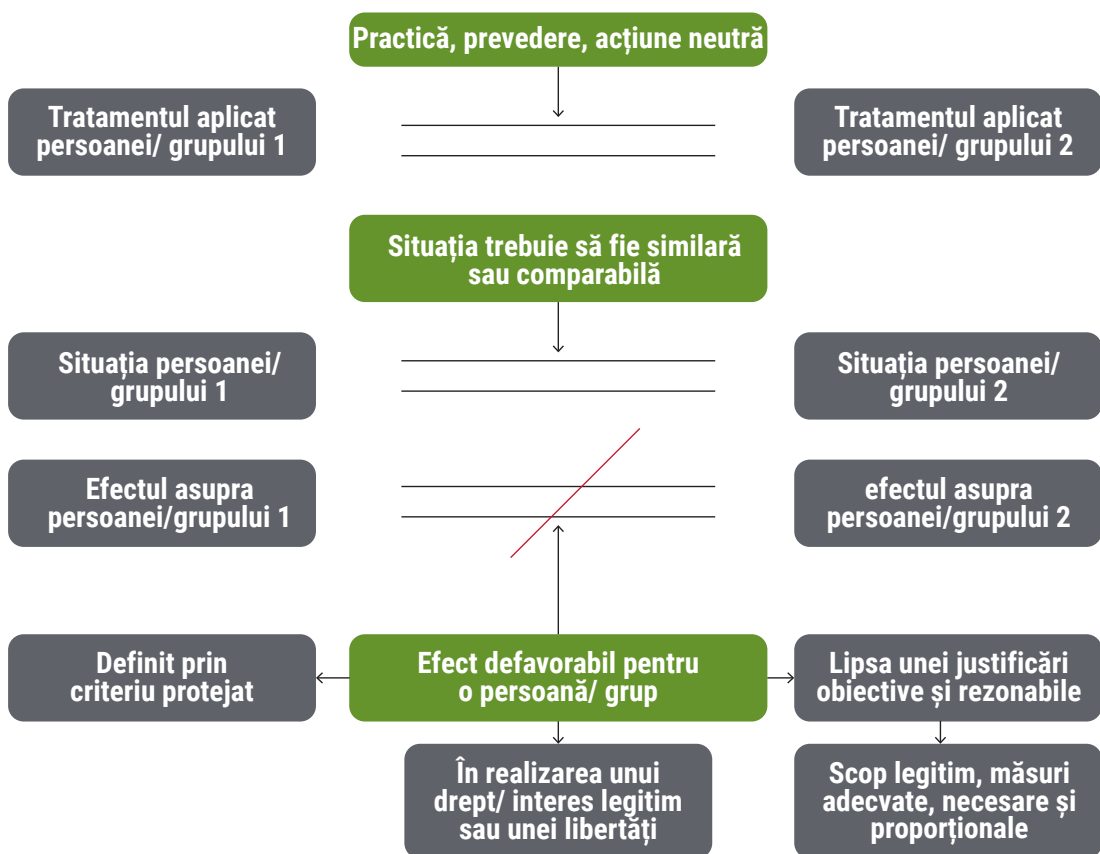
Practică, prevedere, acțiune neutră

Tratamentul aplicat persoanei/ grupului 1

Tratamentul aplicat persoanei/ grupului 2

Situația trebuie să fie similară sau comparabilă

Situația persoanei/ grupului 1

Situația persoanei/ grupului 2

Efectul asupra persoanei/grupului 1

efectul asupra persoanei/grupului 2

Definit prin criteriu protejat

Efect defavorabil pentru o persoană/ grup

Lipsa unei justificări obiective și rezonabile

În realizarea unui drept/ interes legitim sau unei libertăți

Scop legitim, măsuri adecvate, necesare și proporționale